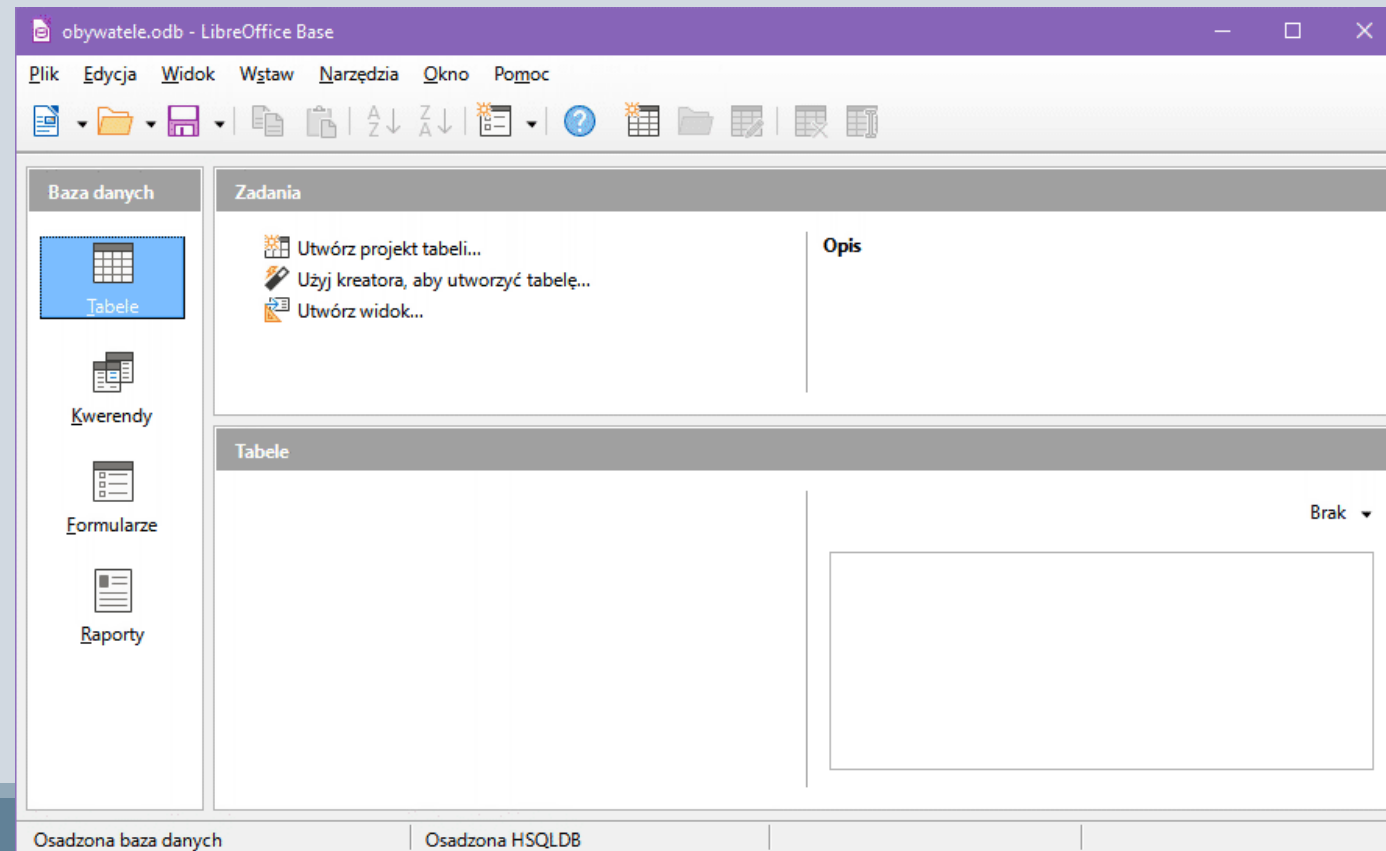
obywatele.odb - LibreOffice Base

Plik Edycja Widok Wstaw Narzędzia Okno Pomoc

Baza danych

Tabele

Kwerendy

Formularze

Raporty

Zadania

Utwórz projekt tabeli...

Użyj kreatora, aby utworzyć tabelę...

Utwórz widok...

Opis

Tabele

Brak

Osadzona baza danych | Osadzona HSQLDB